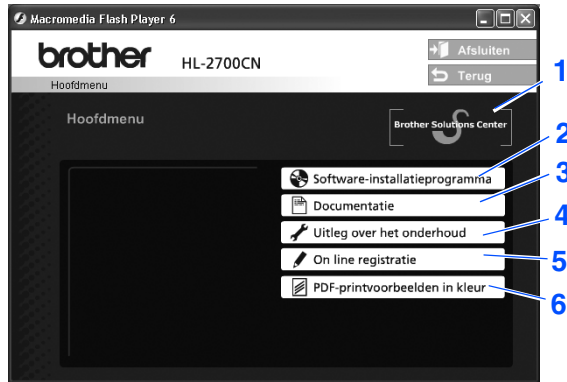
Macromedia Flash Player 6

brother HL-2700CN

Hoofdmenu

Afsluiten

Terug

Hoofdmenu

Brother Solutions Center

Software-installatieprogramma

Documentatie

Uitleg over het onderhoud

On line registratie

PDF-printvoorbeelden in kleur

1
2
3
4
5
6